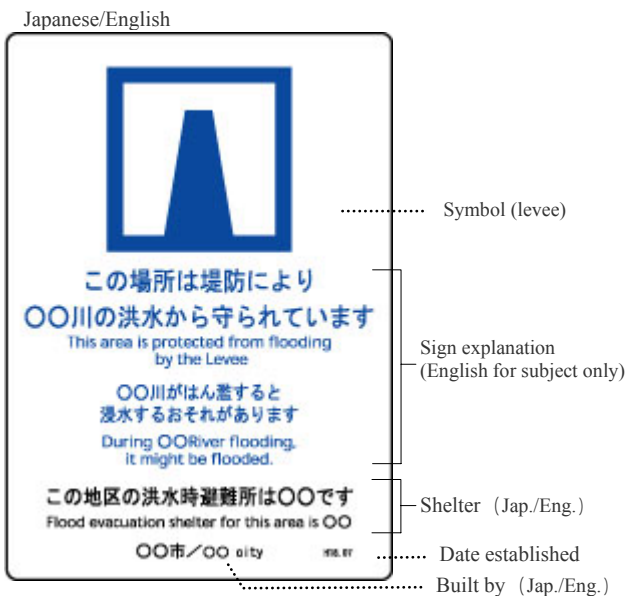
Japanese/English

この場所は堤防により
○○川の洪水から守られています
This area is protected from flooding by the Levee

○○川がはん濫すると
浸水するおそれがあります
During ○○River flooding, it might be flooded.

この地区の洪水時避難所は○○です
Flood evacuation shelter for this area is ○○

○○市／○○ city

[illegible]

Symbol (levee)

Sign explanation (English for subject only)

Shelter（Jap./Eng.）

Date established

Built by（Jap./Eng.）